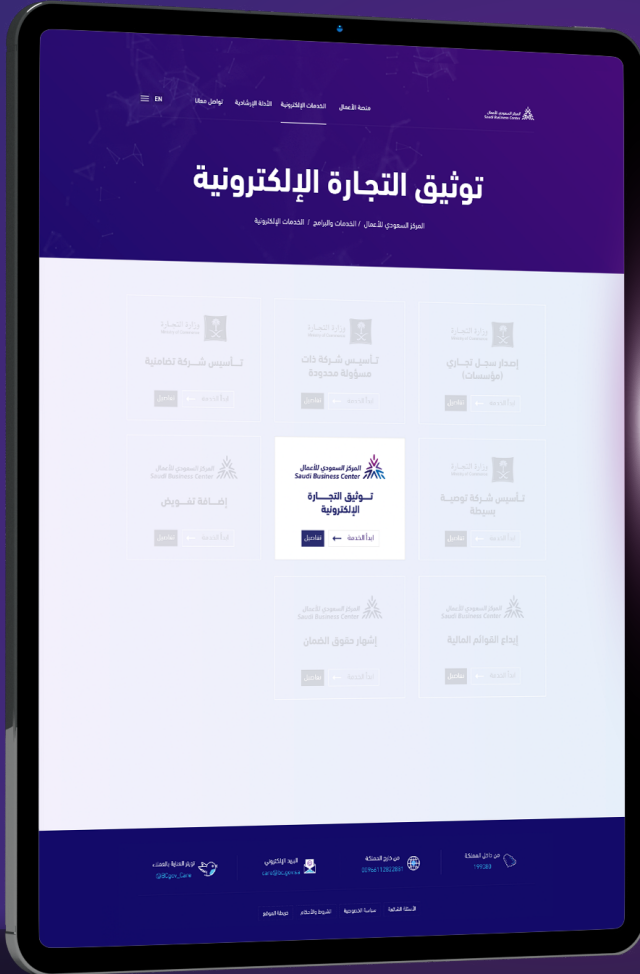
المركز السعودي للأعمال
Saudi Business Center

منصة الأعمال
الخدمات الإلكترونية
الأدلة الإرشادية
تواصل معنا
EN

توثيق التجارة الإلكترونية

المركز السعودي للأعمال / الخدمات والبرامج / الخدمات الإلكترونية

وزارة التجارة
Ministry of Commerce
إصدار سجل تجاري (مؤسسات)
ابدأ الخدمة
تفاصيل

وزارة التجارة
Ministry of Commerce
تأسيس شركة ذات مسؤولة محدودة
ابدأ الخدمة
تفاصيل

وزارة التجارة
Ministry of Commerce
تأسيس شركة تضامنية
ابدأ الخدمة
تفاصيل

وزارة التجارة
Ministry of Commerce
تأسيس شركة توصية بسيطة
ابدأ الخدمة
تفاصيل

المركز السعودي للأعمال
Saudi Business Center
توثيق التجارة الإلكترونية
ابدأ الخدمة
تفاصيل

المركز السعودي للأعمال
Saudi Business Center
إضافة تفويض
ابدأ الخدمة
تفاصيل

المركز السعودي للأعمال
Saudi Business Center
إيداع القوائم المالية
ابدأ الخدمة
تفاصيل

المركز السعودي للأعمال
Saudi Business Center
إشهار حقوق الضمان
ابدأ الخدمة
تفاصيل

من داخل المملكة
199388

من خارج المملكة
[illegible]

البريد الإلكتروني
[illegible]

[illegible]
@SBCgov_Care

الأسئلة الشائعة
سياسة الخصوصية
الشروط والأحكام
خريطة الموقع